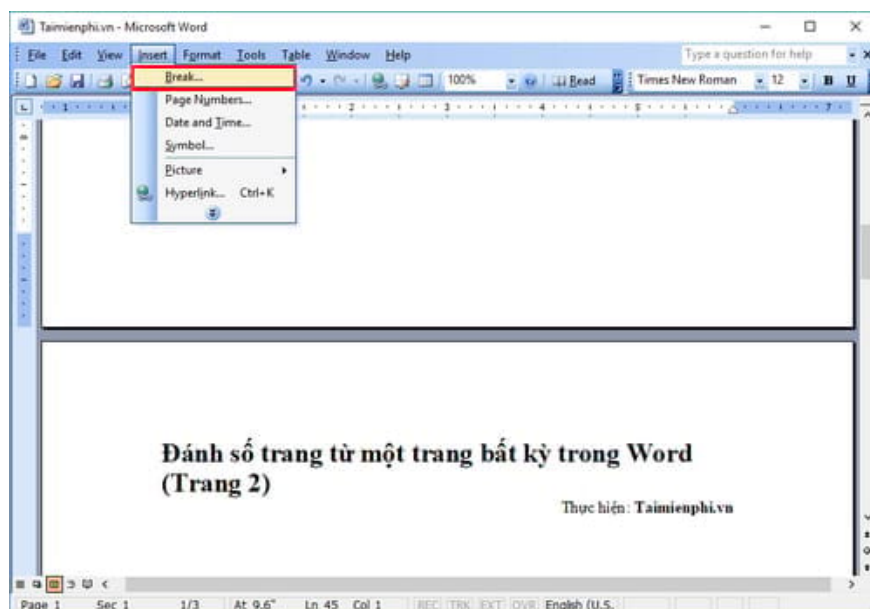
Taimienphi.vn - Microsoft Word

File Edit View Insert Format Tools Table Window Help

Type a question for help

100% Read Times New Roman 12 B U

Break...
Page Numbers...
Date and Time...
Symbol...
Picture
Hyperlink... Ctrl+K

Đánh số trang từ một trang bất kỳ trong Word (Trang 2)

Thực hiện: Taimienphi.vn

Page 1 Sec 1 1/3 At 9.6" Ln 45 Col 1 REC TRK EXT OVR English (U.S.